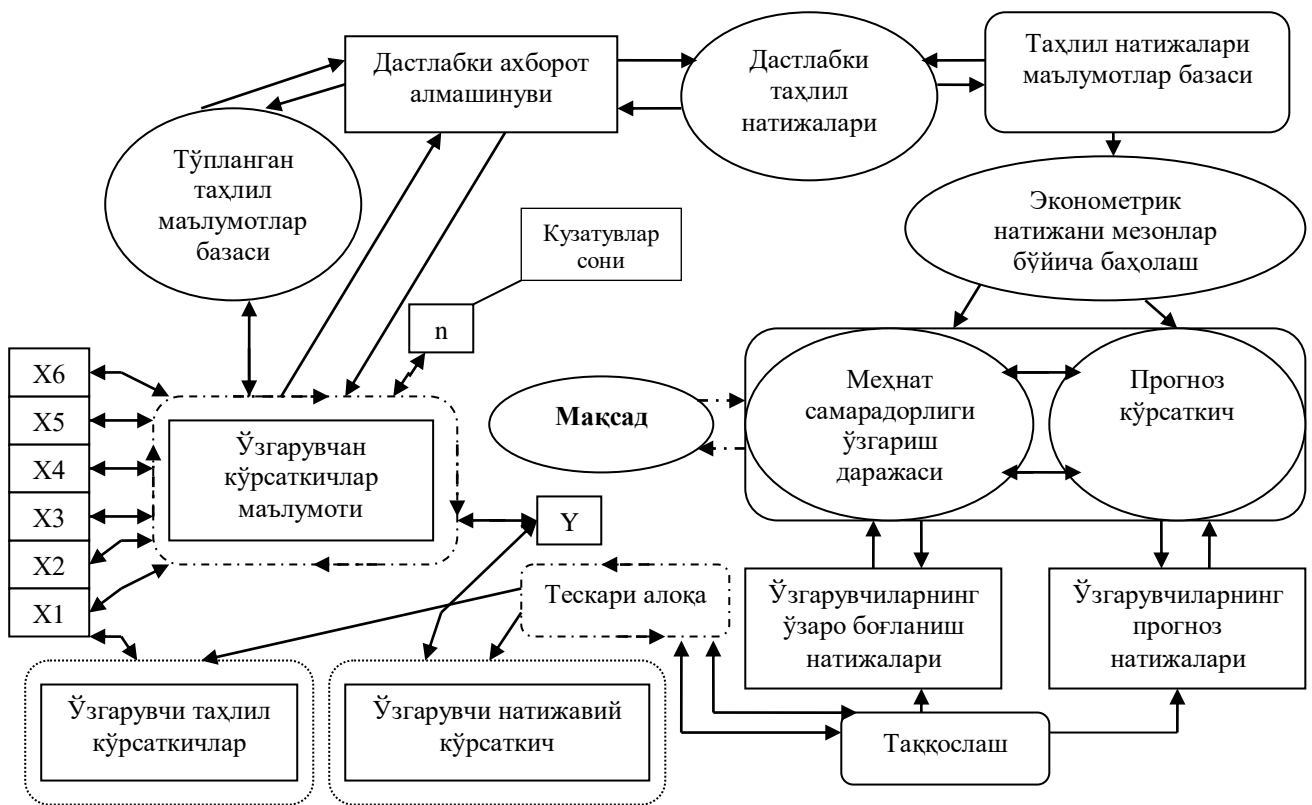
Дастлабки ахборот алмашинуви

Дастлабки таҳлил натижалари

Таҳлил натижалари маълумотлар базаси

Тўпланган таҳлил маълумотлар базаси

Эконометрик натижани мезонлар бўйича баҳолаш

Кузатувлар сони

n

X6

X5

X4

X3

X2

X1

Ўзгарувчан кўрсаткичлар маълумоти

Y

Мақсад

Меҳнат самарадорлиги ўзгариш даражаси

Прогноз кўрсаткич

Тескари алоқа

Ўзгарувчиларнинг ўзаро боғланиш натижалари

Ўзгарувчиларнинг прогноз натижалари

Ўзгарувчи таҳлил кўрсаткичлар

Ўзгарувчи натижавий кўрсаткич

Таққослаш